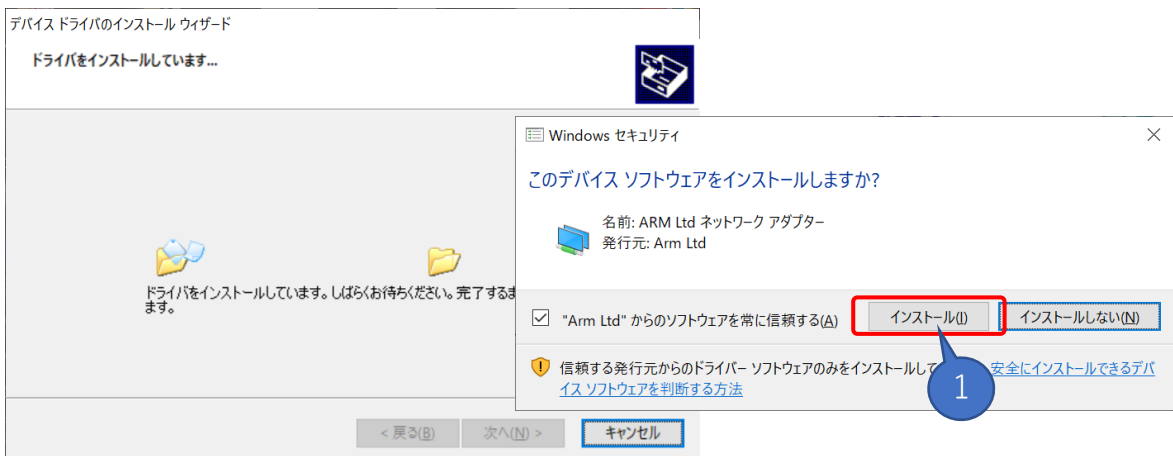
デバイス ドライバのインストール ウィザード

ドライバをインストールしています...

ドライバをインストールしています。しばらくお待ちください。完了するま ます。

< 戻る(B)　次へ(N) >　キャンセル

Windows セキュリティ

このデバイス ソフトウェアをインストールしますか?

名前: ARM Ltd ネットワーク アダプター
発行元: Arm Ltd

"Arm Ltd" からのソフトウェアを常に信頼する(A)

インストール(I)　インストールしない(N)

信頼する発行元からのドライバー ソフトウェアのみをインストールして 安全にインストールできるデバイス ソフトウェアを判断する方法

1